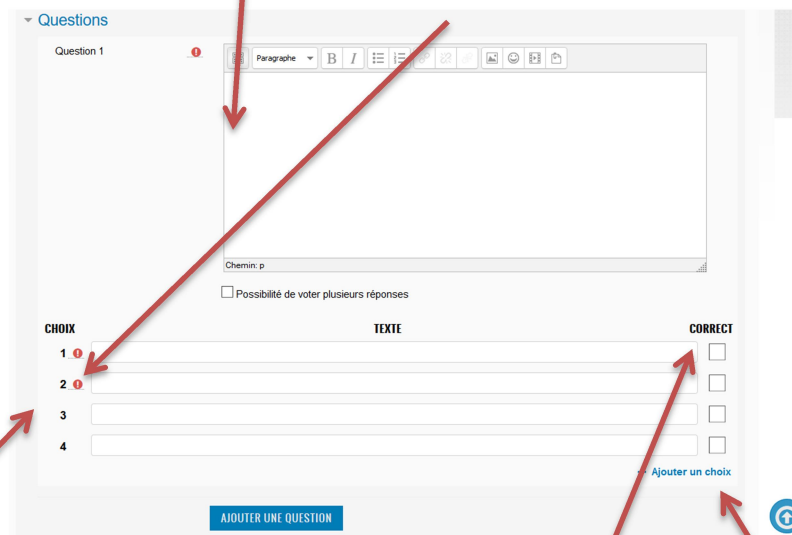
Questions

Question 1

Paragraphe

Chemin: p

Possibilité de voter plusieurs réponses

| CHOIX | TEXTE | CORRECT |
|---|---|---|
| 1 | | |
| 2 | | |
| 3 | | |
| 4 | | |

+ Ajouter un choix

AJOUTER UNE QUESTION